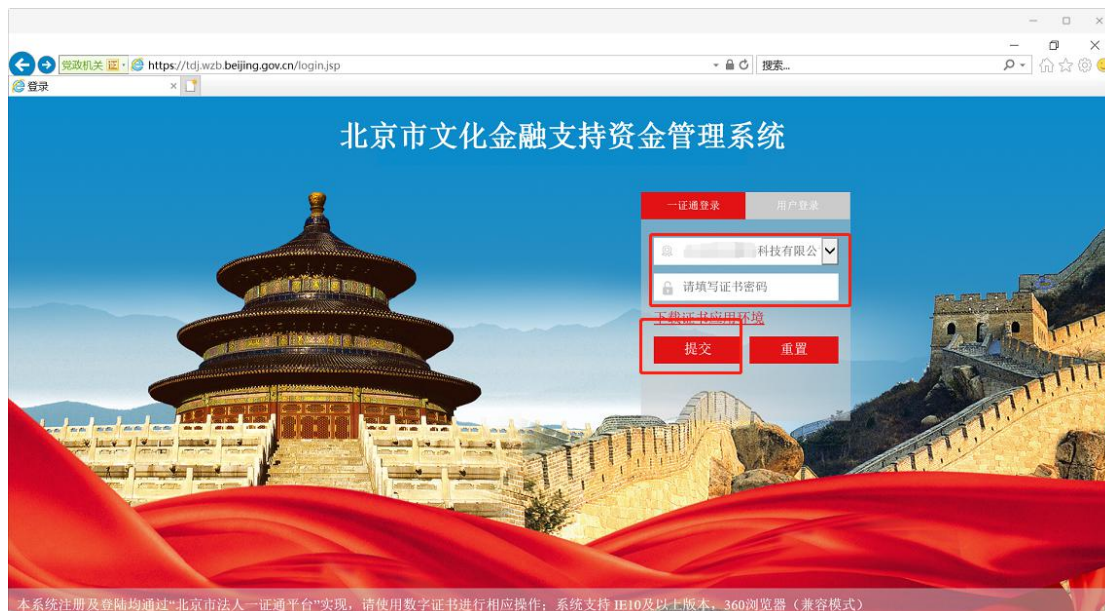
党政机关 https://tdj.wzb.beijing.gov.cn/login.jsp

搜索...

登录

北京市文化金融支持资金管理系统

一证通登录

用户登录

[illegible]科技有限公

请填写证书密码

下载证书应用环境

提交

重置

本系统注册及登陆均通过"北京市法人一证通平台"实现，请使用数字证书进行相应操作；系统支持 IE10及以上版本，360浏览器（兼容模式）